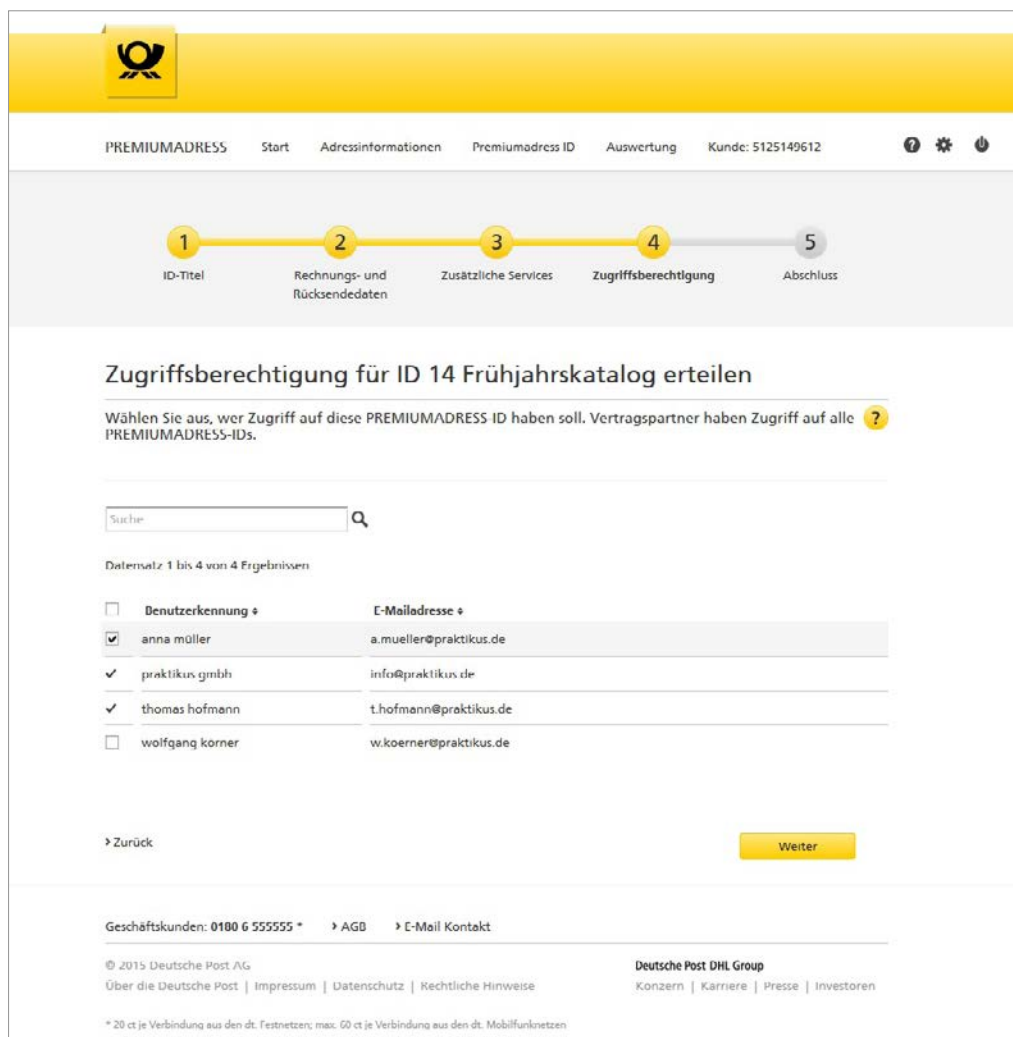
PREMIUMADRESS Start Adressinformationen Premiumadress ID Auswertung Kunde: 5125149612

1 ID-Titel
2 Rechnungs- und Rücksendedaten
3 Zusätzliche Services
4 Zugriffsberechtigung
5 Abschluss

Zugriffsberechtigung für ID 14 Frühjahrskatalog erteilen

Wählen Sie aus, wer Zugriff auf diese PREMIUMADRESS ID haben soll. Vertragspartner haben Zugriff auf alle PREMIUMADRESS-IDs.

?

Suche

Datensatz 1 bis 4 von 4 Ergebnissen

| | Benutzerkennung ⬍ | E-Mailadresse ⬍ |
|---|---|---|
| ☑ | anna müller | a.mueller@praktikus.de |
| ✓ | praktikus gmbh | info@praktikus.de |
| ✓ | thomas hofmann | t.hofmann@praktikus.de |
| ☐ | wolfgang körner | w.koerner@praktikus.de |

› Zurück

Weiter

Geschäftskunden: 0180 6 555555 * › AGB › E-Mail Kontakt

© 2015 Deutsche Post AG
Über die Deutsche Post | Impressum | Datenschutz | Rechtliche Hinweise

Deutsche Post DHL Group
Konzern | Karriere | Presse | Investoren

* 20 ct je Verbindung aus den dt. Festnetzen; max. 60 ct je Verbindung aus den dt. Mobilfunknetzen